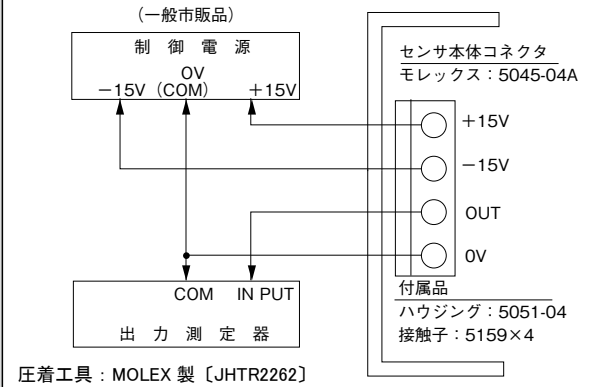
（一般市販品）

制 御 電 源

0V
−15V（COM） +15V

センサ本体コネクタ
モレックス：5045-04A

+15V

−15V

OUT

0V

COM IN PUT

出 力 測 定 器

付属品
ハウジング：5051-04
接触子：5159×4

圧着工具：MOLEX 製〔JHTR2262〕